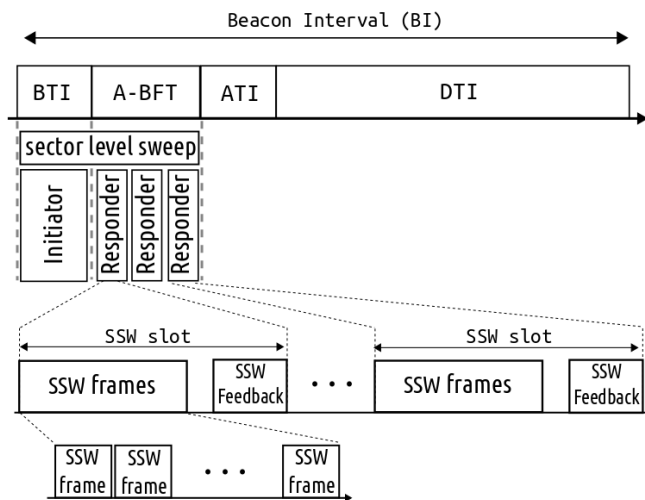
Beacon Interval (BI)

BTI
A-BFT
ATI
DTI

sector level sweep

Initiator
Responder
Responder
Responder

SSW slot
SSW frames
SSW Feedback
...
SSW slot
SSW frames
SSW Feedback

SSW frame
SSW frame
...
SSW frame